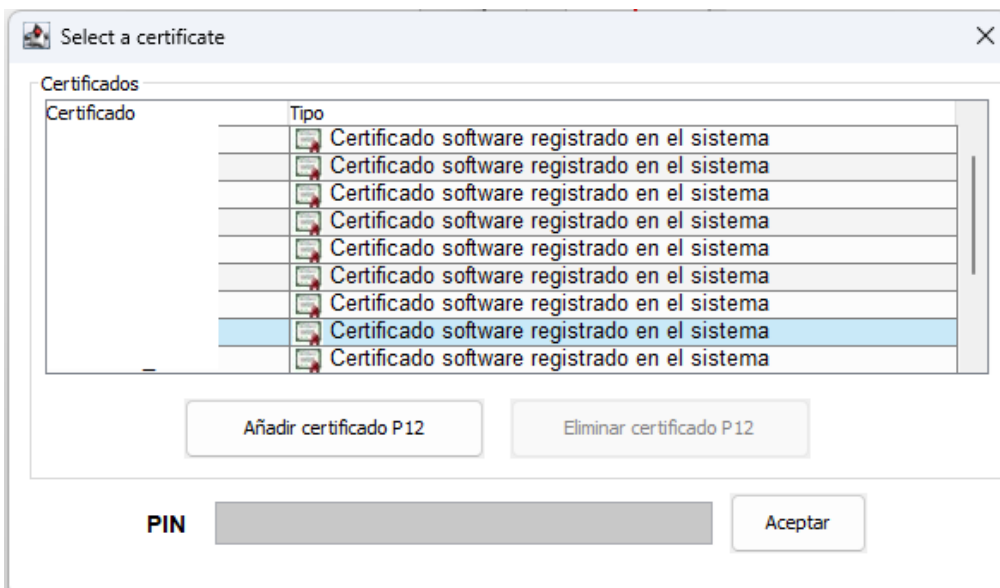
Select a certificate

×

Certificados

| Certificado | Tipo |
|---|---|
| | Certificado software registrado en el sistema |
| | Certificado software registrado en el sistema |
| | Certificado software registrado en el sistema |
| | Certificado software registrado en el sistema |
| | Certificado software registrado en el sistema |
| | Certificado software registrado en el sistema |
| | Certificado software registrado en el sistema |
| | Certificado software registrado en el sistema |
| | Certificado software registrado en el sistema |

Añadir certificado P12

Eliminar certificado P12

PIN

Aceptar